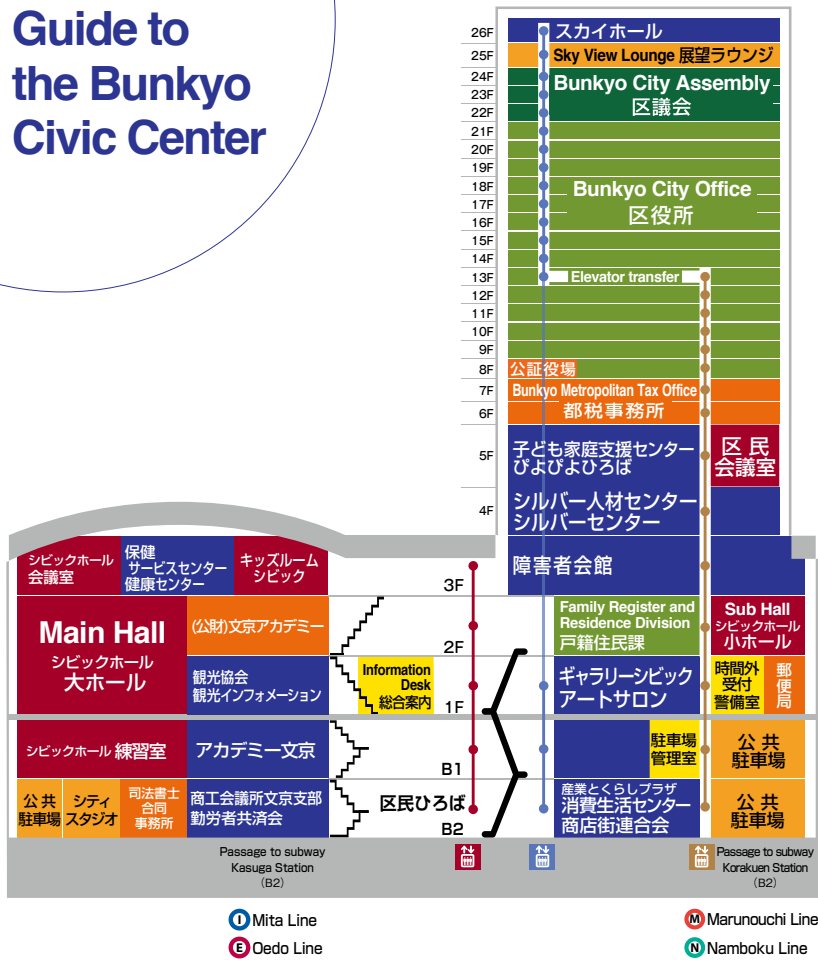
Guide to the Bunkyo Civic Center

26F スカイホール
25F Sky View Lounge 展望ラウンジ
24F
23F Bunkyo City Assembly 区議会
22F
21F
20F
19F
18F Bunkyo City Office 区役所
17F
16F
15F
14F
13F Elevator transfer
12F
11F
10F
9F
8F 公証役場
7F Bunkyo Metropolitan Tax Office 都税事務所
6F
5F 子ども家庭支援センター ぴよぴよひろば
区民会議室
4F シルバー人材センター シルバーセンター

3F
シビックホール会議室
保健サービスセンター 健康センター
キッズルーム シビック
障害者会館

2F
Main Hall シビックホール 大ホール
(公財)文京アカデミー
Family Register and Residence Division 戸籍住民課
Sub Hall シビックホール 小ホール

1F
観光協会 観光インフォメーション
Information Desk 総合案内
ギャラリーシビック アートサロン
時間外受付 警備室
郵便局

B1
シビックホール 練習室
アカデミー文京
駐車場管理室
公共駐車場

B2
公共駐車場
シティスタジオ
司法書士合同事務所
商工会議所文京支部 勤労者共済会
区民ひろば
産業とくらしプラザ 消費生活センター 商店街連合会
公共駐車場

Passage to subway Kasuga Station (B2)
Passage to subway Korakuen Station (B2)

I Mita Line
E Oedo Line
M Marunouchi Line
N Namboku Line